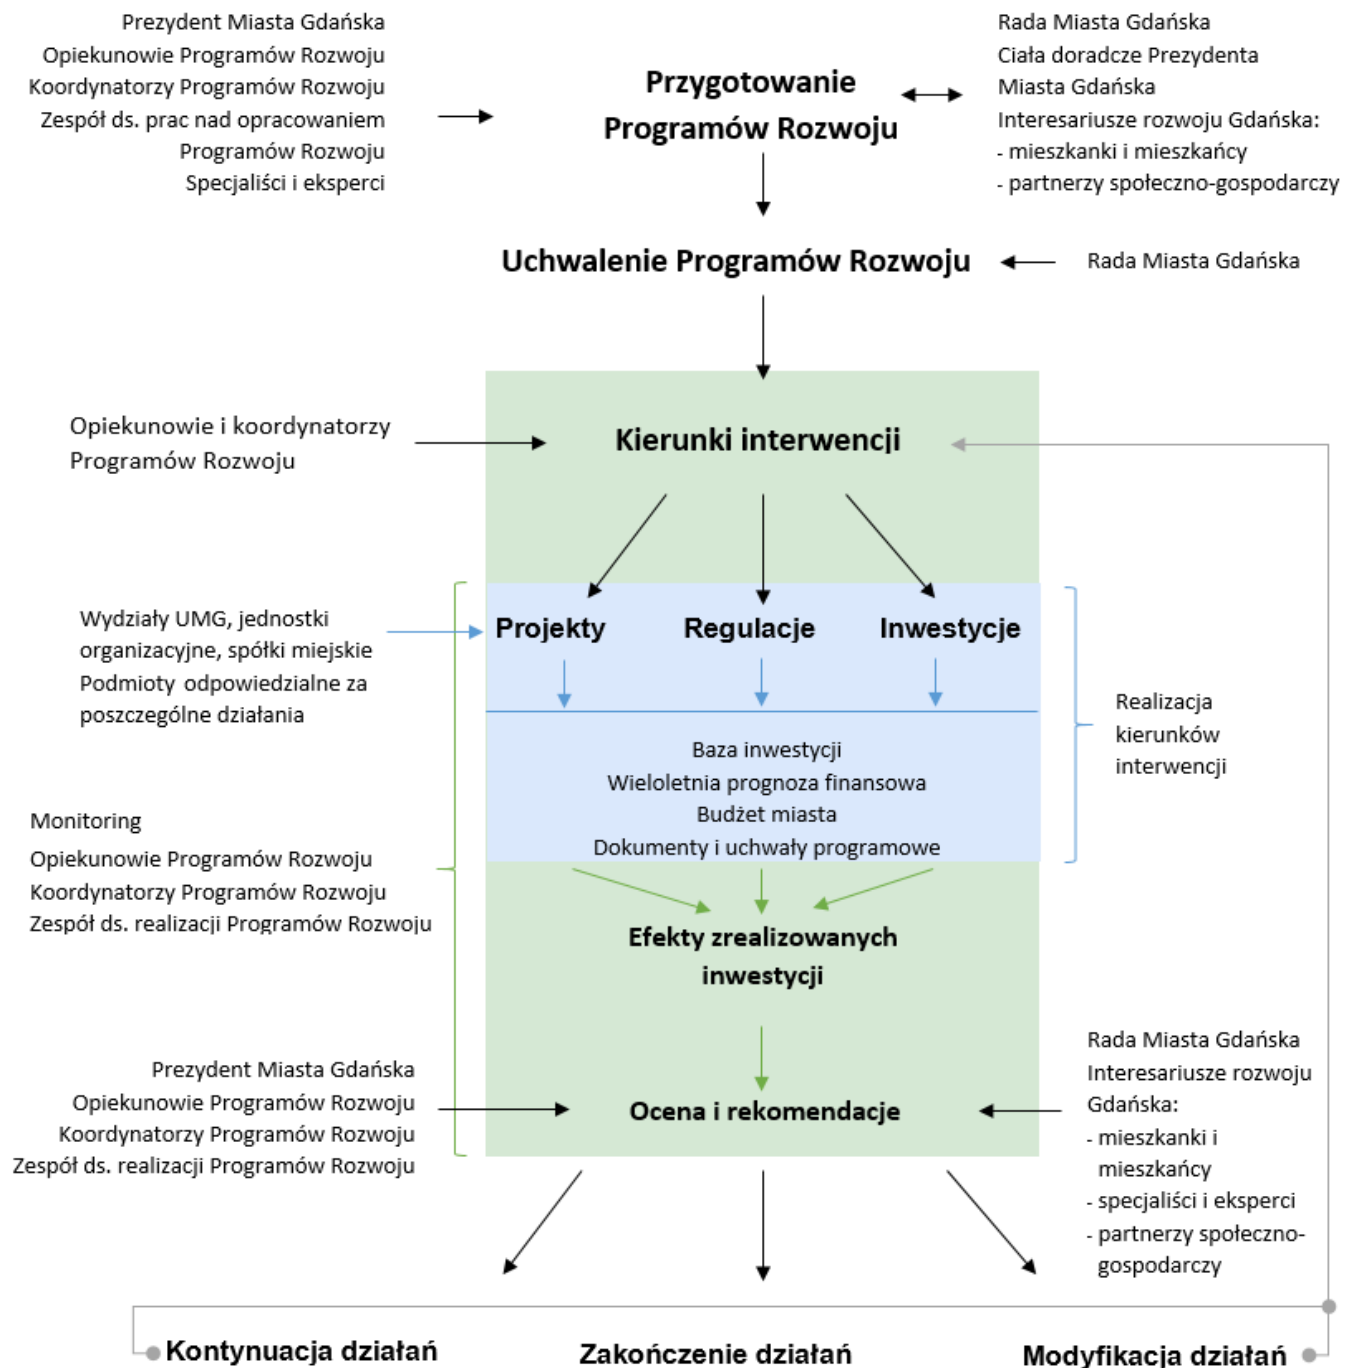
Prezydent Miasta Gdańska
Opiekunowie Programów Rozwoju
Koordynatorzy Programów Rozwoju
Zespół ds. prac nad opracowaniem Programów Rozwoju
Specjaliści i eksperci

Przygotowanie Programów Rozwoju

Rada Miasta Gdańska
Ciała doradcze Prezydenta Miasta Gdańska
Interesariusze rozwoju Gdańska:
- mieszkanki i mieszkańcy
- partnerzy społeczno-gospodarczy

Uchwalenie Programów Rozwoju

Rada Miasta Gdańska

Opiekunowie i koordynatorzy Programów Rozwoju

Kierunki interwencji

Wydziały UMG, jednostki organizacyjne, spółki miejskie
Podmioty odpowiedzialne za poszczególne działania

Projekty

Regulacje

Inwestycje

Baza inwestycji
Wieloletnia prognoza finansowa
Budżet miasta
Dokumenty i uchwały programowe

Realizacja kierunków interwencji

Monitoring
Opiekunowie Programów Rozwoju
Koordynatorzy Programów Rozwoju
Zespół ds. realizacji Programów Rozwoju

Efekty zrealizowanych inwestycji

Prezydent Miasta Gdańska
Opiekunowie Programów Rozwoju
Koordynatorzy Programów Rozwoju
Zespół ds. realizacji Programów Rozwoju

Ocena i rekomendacje

Rada Miasta Gdańska
Interesariusze rozwoju Gdańska:
- mieszkanki i mieszkańcy
- specjaliści i eksperci
- partnerzy społeczno-gospodarczy

Kontynuacja działań

Zakończenie działań

Modyfikacja działań